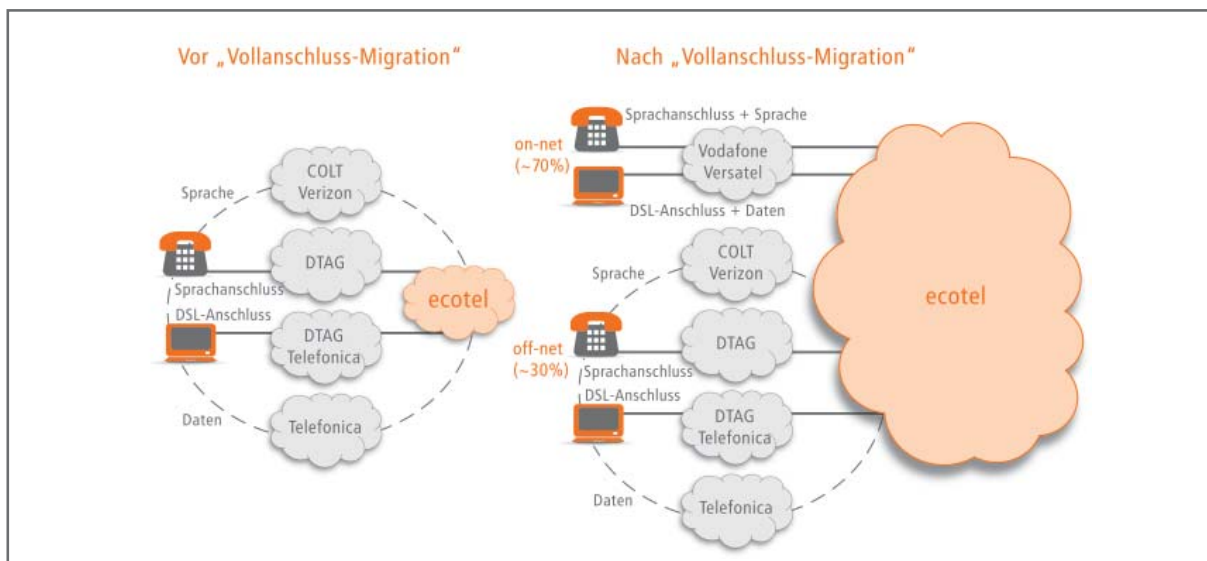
Vor „Vollanschluss-Migration“

Sprache

COLT Verizon

DTAG

Sprachanschluss

ecotel

DSL-Anschluss

DTAG Telefonica

Daten

Telefonica

Nach „Vollanschluss-Migration“

Sprachanschluss + Sprache

on-net (~70%)

Vodafone Versatel

DSL-Anschluss + Daten

Sprache

COLT Verizon

ecotel

off-net (~30%)

DTAG

Sprachanschluss

DSL-Anschluss

DTAG Telefonica

Daten

Telefonica